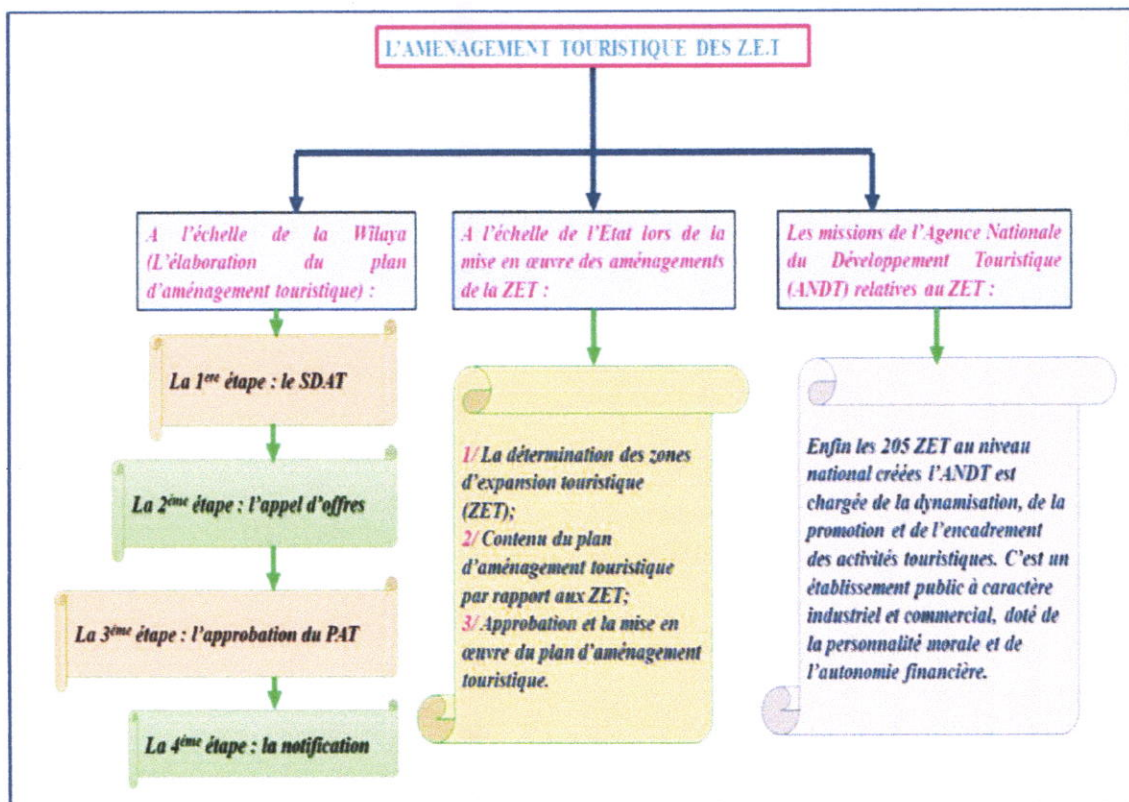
L'AMENAGEMENT TOURISTIQUE DES Z.E.T

A l'échelle de la Wilaya (L'élaboration du plan d'aménagement touristique) :

La 1$^{ere}$ étape : le SDAT

La 2$^{ème}$ étape : l'appel d'offres

La 3$^{ème}$ étape : l'approbation du PAT

La 4$^{ème}$ étape : la notification

A l'échelle de l'Etat lors de la mise en œuvre des aménagements de la ZET :

1/ La détermination des zones d'expansion touristique (ZET);
2/ Contenu du plan d'aménagement touristique par rapport aux ZET;
3/ Approbation et la mise en œuvre du plan d'aménagement touristique.

Les missions de l'Agence Nationale du Développement Touristique (ANDT) relatives au ZET :

Enfin les 205 ZET au niveau national créées l'ANDT est chargée de la dynamisation, de la promotion et de l'encadrement des activités touristiques. C'est un établissement public à caractère industriel et commercial, doté de la personnalité morale et de l'autonomie financière.